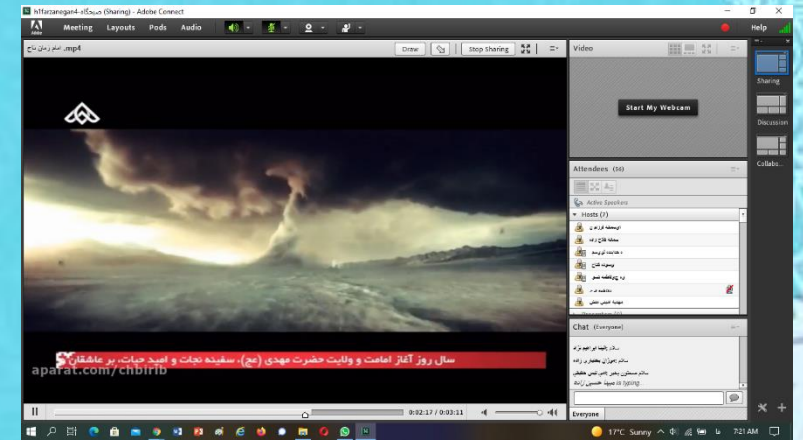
h1farzanegan4-s1 (Sharing) - Adobe Connect

Meeting Layouts Pods Audio

Help

mp4, امام زمان ناج

Draw

Stop Sharing

Video

Start My Webcam

Sharing

Discussion

Collabo...

Attendees (36)

Active Speakers

Hosts (7)

سال روز آغاز امامت و ولایت حضرت مهدی (عج)، سفینه نجات و امید حیات، بر عاشقان

aparat.com/chbirib

Chat (Everyone)

Everyone

0:02:17 / 0:03:11

17°C Sunny

7:21 AM